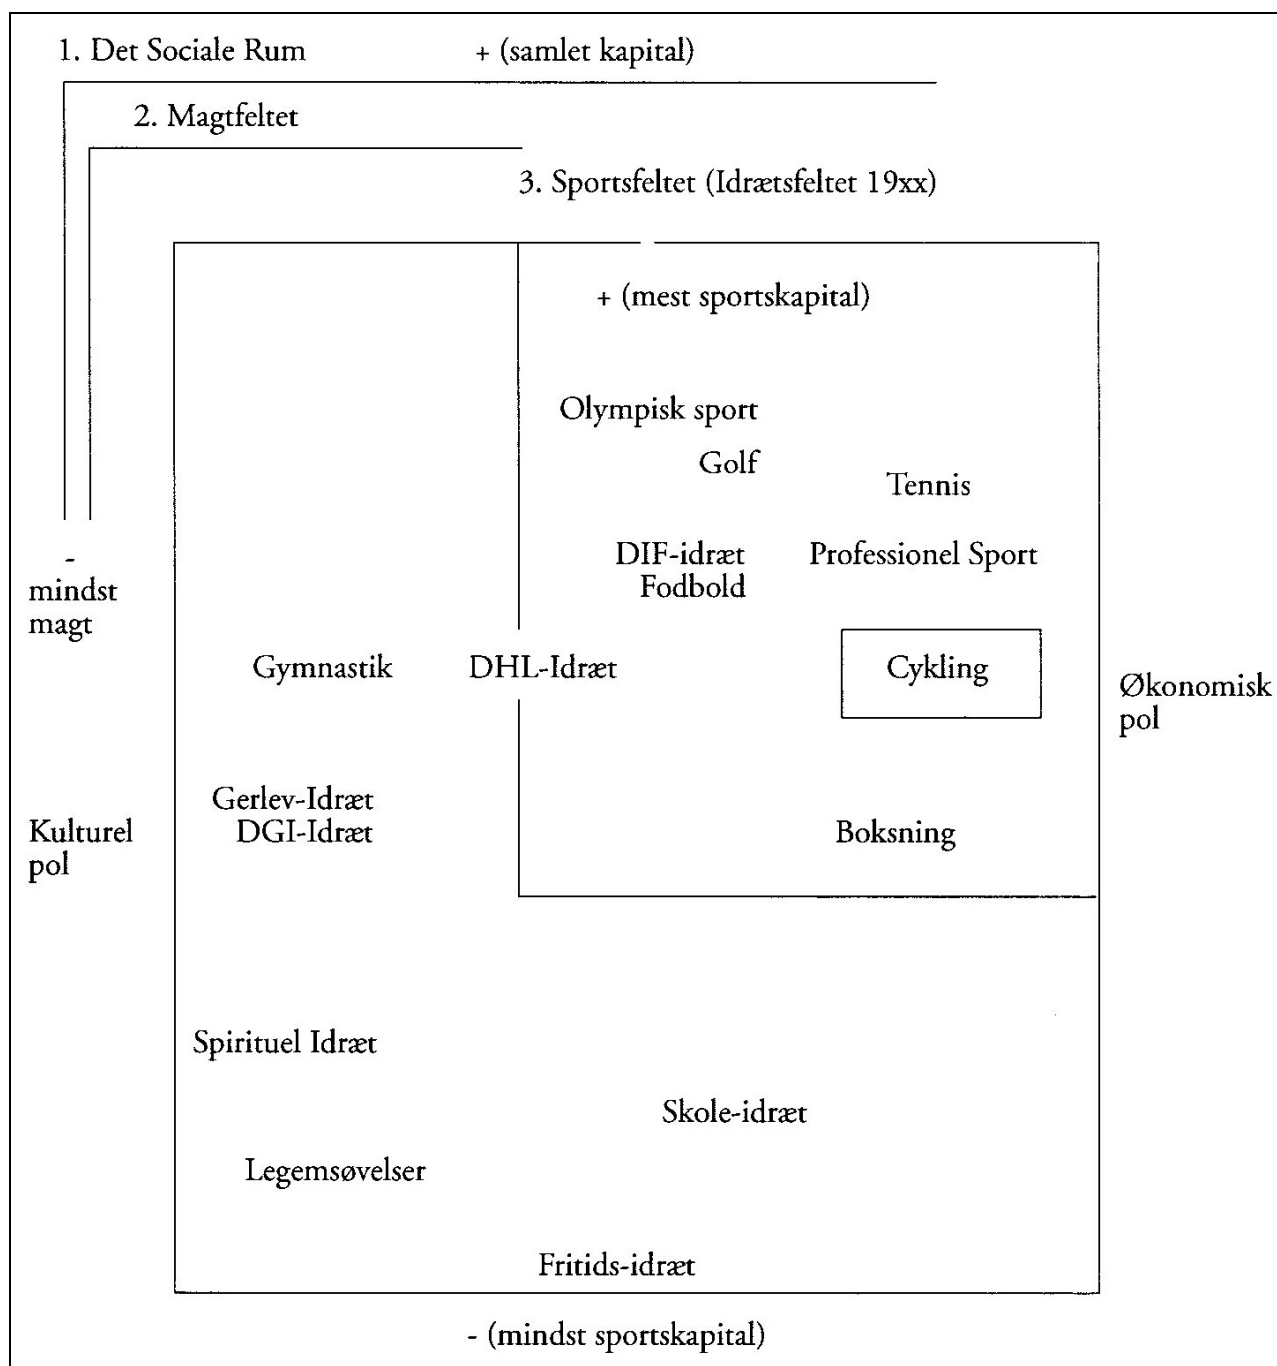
1. Det Sociale Rum + (samlet kapital)

2. Magtfeltet

3. Sportsfeltet (Idrætsfeltet 19xx)

+ (mest sportskapital)

Olympisk sport

Golf

Tennis

DIF-idræt
Fodbold

Professionel Sport

-
mindst
magt

Gymnastik

DHL-Idræt

Cykling

Økonomisk
pol

Gerlev-Idræt
DGI-Idræt

Kulturel
pol

Boksning

Spirituel Idræt

Skole-idræt

Legemsøvelser

Fritids-idræt

- (mindst sportskapital)